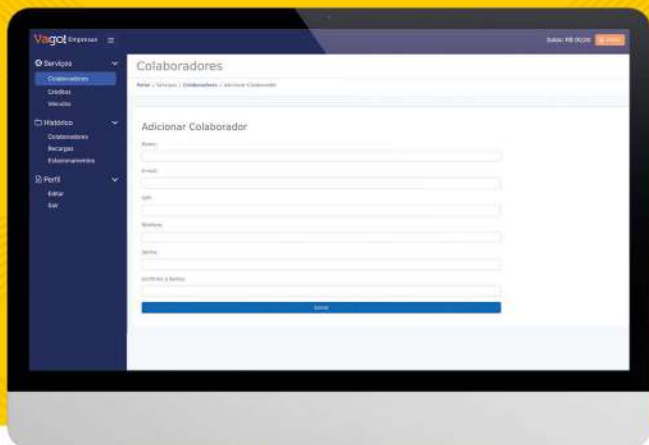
Vagol Empresas

Saldo: R$ 00,00 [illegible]

Serviços
Colaboradores
Créditos
Veículos

Histórico
Colaboradores
Recargas
Estacionamentos

Perfil
Editar
Sair

Colaboradores

Portal / Serviços / Colaboradores / Adicionar Colaborador

Adicionar Colaborador

Nome

E-mail

CPF

Telefone

Senha

Confirme a Senha

Salvar